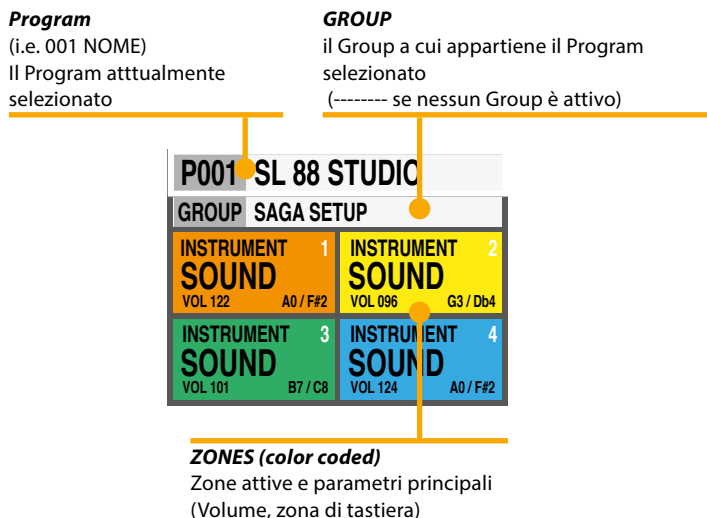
**Program**
(i.e. 001 NOME)
Il Program atttualmente selezionato

**GROUP**
il Group a cui appartiene il Program selezionato
(-------- se nessun Group è attivo)

P001 SL 88 STUDIO
GROUP SAGA SETUP

INSTRUMENT 1
SOUND
VOL 122 A0 / F#2

INSTRUMENT 2
SOUND
VOL 096 G3 / Db4

INSTRUMENT 3
SOUND
VOL 101 B7 / C8

INSTRUMENT 4
SOUND
VOL 124 A0 / F#2

**ZONES (color coded)**
Zone attive e parametri principali (Volume, zona di tastiera)